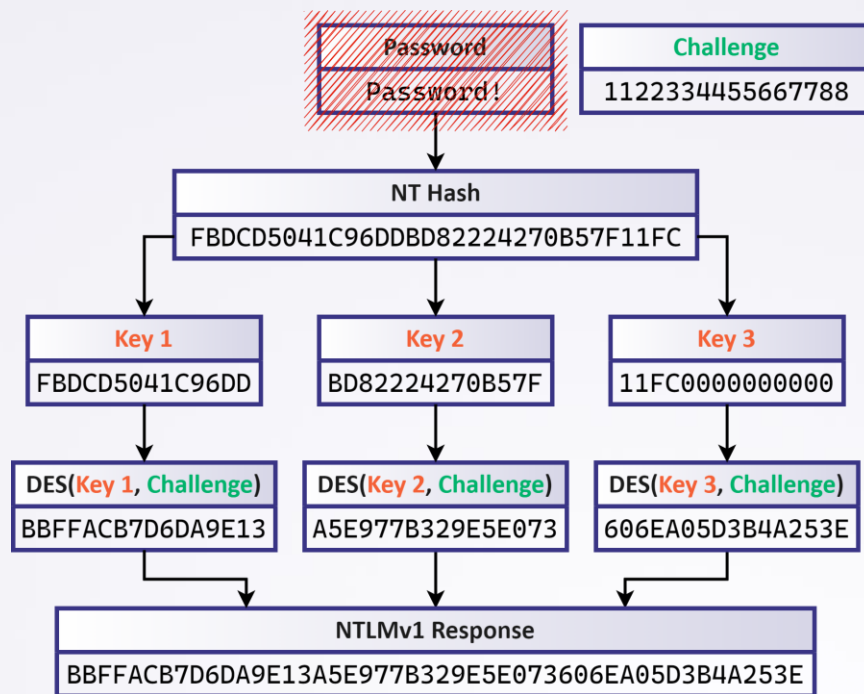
Password
Password!

Challenge
1122334455667788

NT Hash
FBDCD5041C96DDBD82224270B57F11FC

Key 1
FBDCD5041C96DD

Key 2
BD82224270B57F

Key 3
11FC0000000000

DES(Key 1, Challenge)
BBFFACB7D6DA9E13

DES(Key 2, Challenge)
A5E977B329E5E073

DES(Key 3, Challenge)
606EA05D3B4A253E

NTLMv1 Response
BBFFACB7D6DA9E13A5E977B329E5E073606EA05D3B4A253E